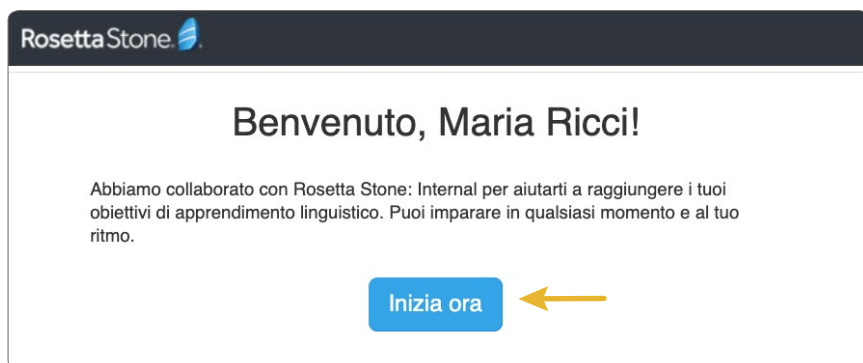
Rosetta Stone

Benvenuto, Maria Ricci!

Abbiamo collaborato con Rosetta Stone: Internal per aiutarti a raggiungere i tuoi obiettivi di apprendimento linguistico. Puoi imparare in qualsiasi momento e al tuo ritmo.

Inizia ora